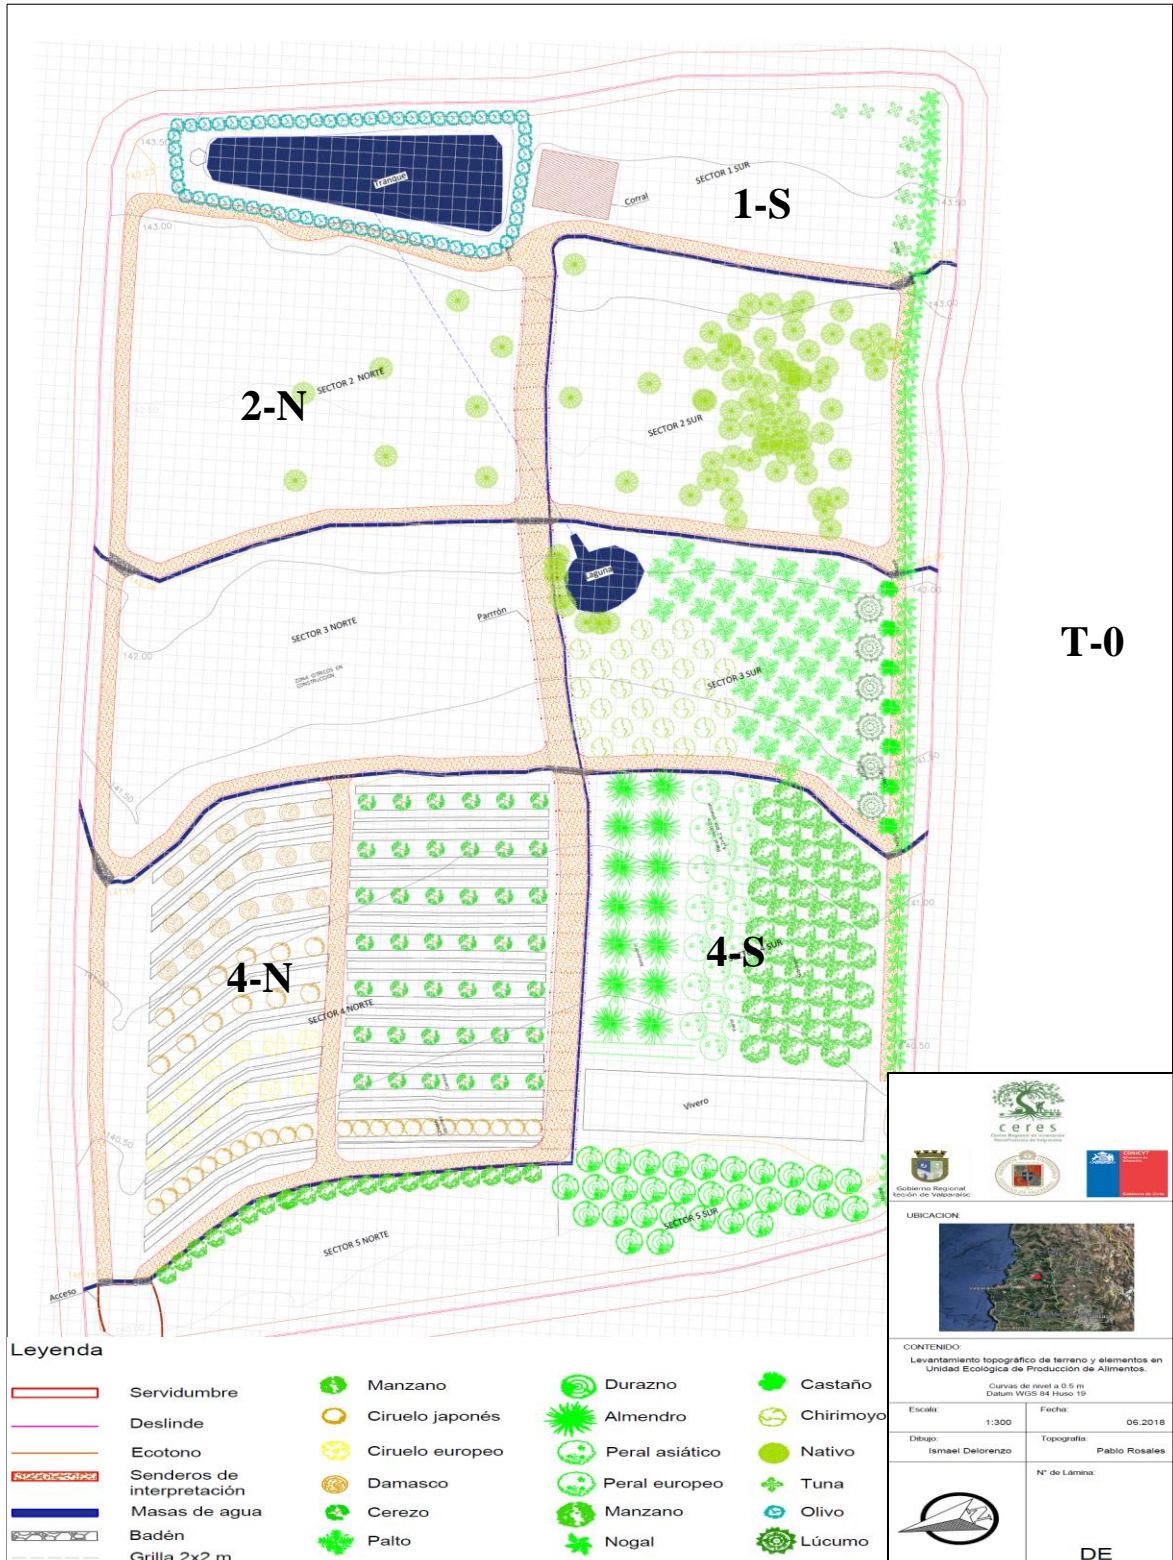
143.50
Tranque
Corral
SECTOR 1 SUR
1-S
143.50
143.00
143.00
SECTOR 2 NORTE
2-N
SECTOR 2 SUR
Laguna
142.00
Parrón
SECTOR 3 NORTE
142.00
ZONA OBRAS EN CONSTRUCCION
SECTOR 3 SUR
T-0
141.50
141.50
141.00
4-S
SUR
4-N
SECTOR 4 NORTE
140.50
Vivero
140.50
SECTOR 5 SUR
SECTOR 5 NORTE
Acceso

ceres
Centro Regional de Innovación Hortofrutícola de Valparaíso
Gobierno Regional Región de Valparaíso
CONICYT
Gobierno de Chile
UBICACION:
CONTENIDO:
Levantamiento topográfico de terreno y elementos en Unidad Ecológica de Producción de Alimentos.
Curvas de nivel a 0.5 m
Datum WGS 84 Huso 19
Escala: 1:300
Fecha: 06.2018
Dibujo: Ismael Delorenzo
Topografía: Pablo Rosales
N° de Lámina:
DE

Leyenda
Servidumbre
Deslinde
Ecotono
Senderos de interpretación
Masas de agua
Badén
Grilla 2x2 m
Manzano
Ciruelo japonés
Ciruelo europeo
Damasco
Cerezo
Palto
Durazno
Almendro
Peral asiático
Peral europeo
Manzano
Nogal
Castaño
Chirimoyo
Nativo
Tuna
Olivo
Lúcumo